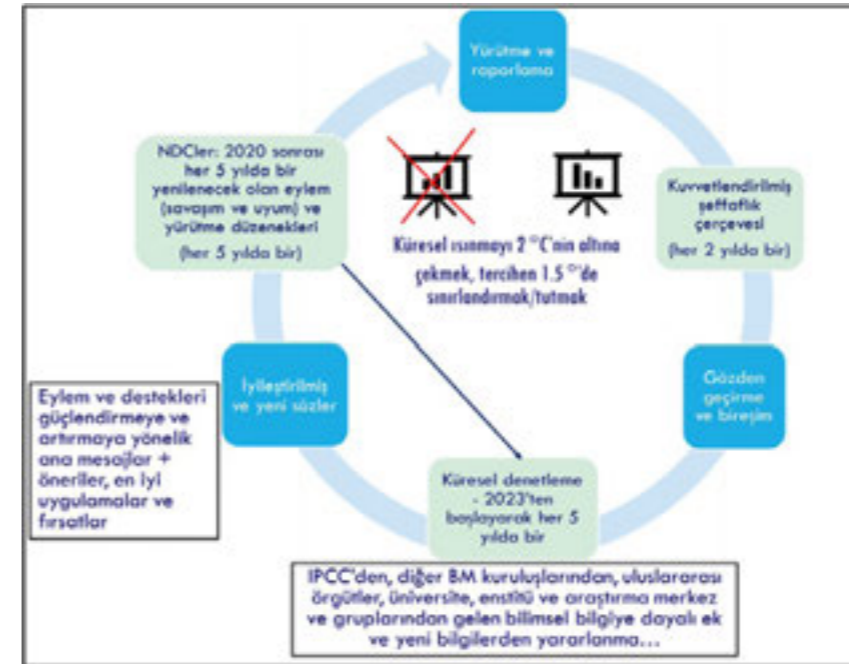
Yürütme ve raporlama

NDCler: 2020 sonrası her 5 yılda bir yenilenecek olan eylem (savaşım ve uyum) ve yürütme düzenekleri

(her 5 yılda bir)

Kuvvetlendirilmiş şeffaflık çerçevesi

(her 2 yılda bir)

Küresel ısınmayı 2 °C'nin altına çekmek, tercihen 1.5 °'de sınırlandırmak/tutmak

İyileştirilmiş ve yeni sözler

Gözden geçirme ve bireşim

Eylem ve destekleri güçlendirmeye ve artırmaya yönelik ana mesajlar + öneriler, en iyi uygulamalar ve fırsatlar

Küresel denetleme - 2023'ten başlayarak her 5 yılda bir

IPCC'den, diğer BM kuruluşlarından, uluslararası örgütler, üniversite, enstitü ve araştırma merkez ve gruplarından gelen bilimsel bilgiye dayalı ek ve yeni bilgilerden yararlanma...